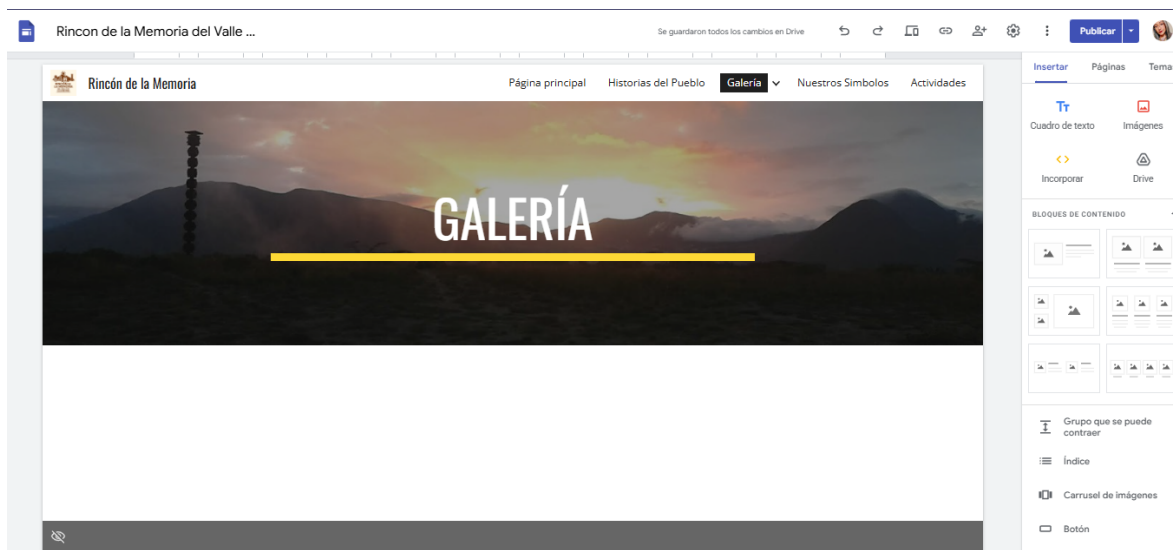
Rincon de la Memoria del Valle ...

Se guardaron todos los cambios en Drive

Publicar

Insertar Páginas Tema

Rincón de la Memoria

Página principal Historias del Pueblo Galeria Nuestros Simbolos Actividades

GALERÍA

Tт
Cuadro de texto

Imágenes

Incorporar

Drive

BLOQUES DE CONTENIDO

Grupo que se puede contraer

Índice

Carrusel de imágenes

Botón